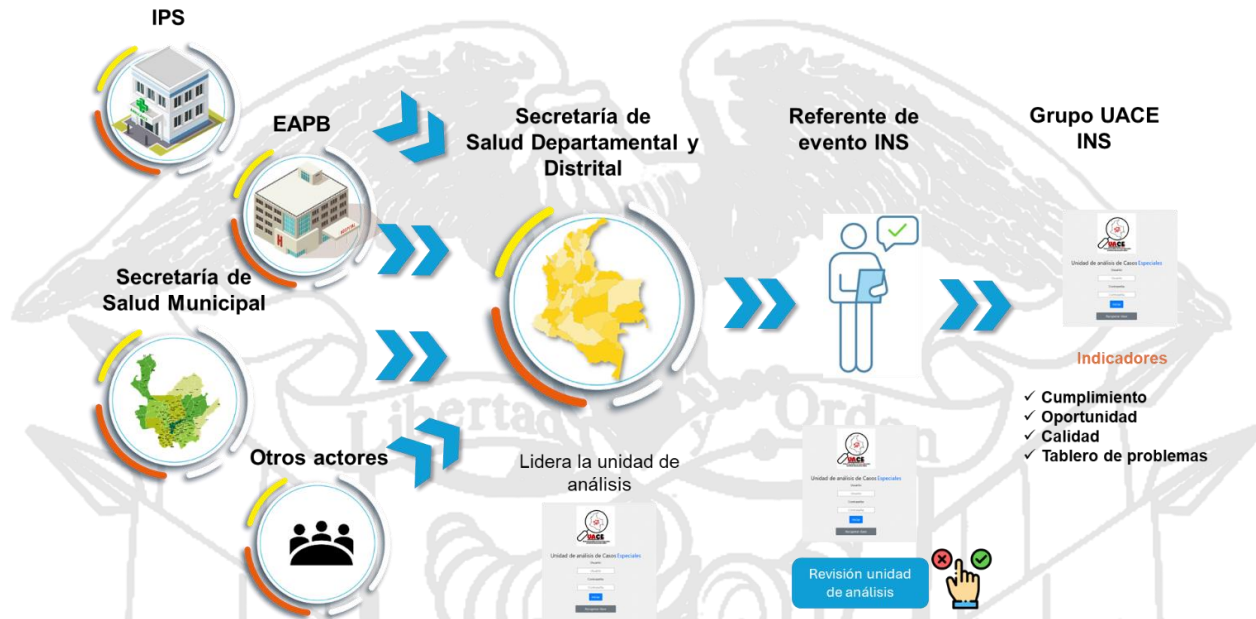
IPS

EAPB

Secretaría de Salud Municipal

Otros actores

Secretaría de Salud Departamental y Distrital

Lidera la unidad de análisis

UACE

Unidad de análisis de Casos Especiales

Referente de evento INS

Revisión unidad de análisis

Grupo UACE INS

Indicadores

✓ Cumplimiento
✓ Oportunidad
✓ Calidad
✓ Tablero de problemas

Libertad y Orden